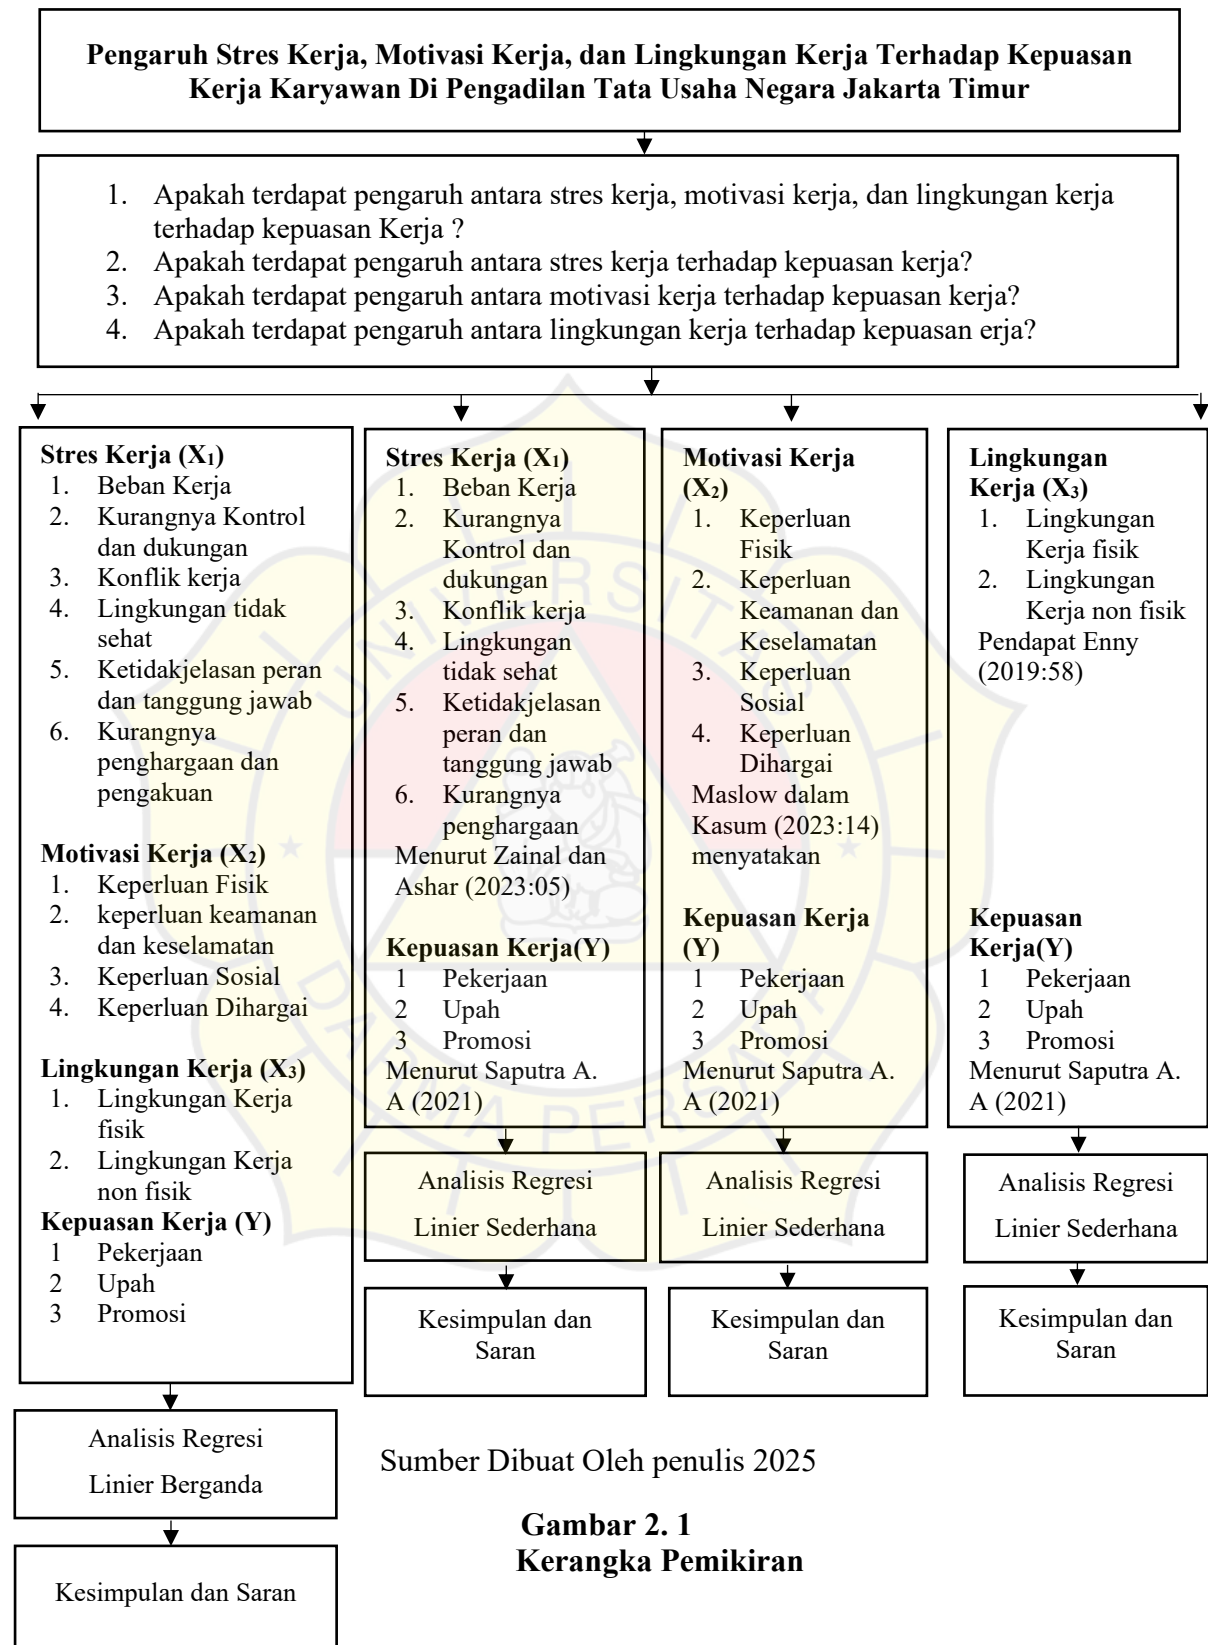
**Pengaruh Stres Kerja, Motivasi Kerja, dan Lingkungan Kerja Terhadap Kepuasan Kerja Karyawan Di Pengadilan Tata Usaha Negara Jakarta Timur**

1. Apakah terdapat pengaruh antara stres kerja, motivasi kerja, dan lingkungan kerja terhadap kepuasan Kerja ?
2. Apakah terdapat pengaruh antara stres kerja terhadap kepuasan kerja?
3. Apakah terdapat pengaruh antara motivasi kerja terhadap kepuasan kerja?
4. Apakah terdapat pengaruh antara lingkungan kerja terhadap kepuasan erja?

**Stres Kerja ($X_1$)**
1. Beban Kerja
2. Kurangnya Kontrol dan dukungan
3. Konflik kerja
4. Lingkungan tidak sehat
5. Ketidakjelasan peran dan tanggung jawab
6. Kurangnya penghargaan dan pengakuan

**Motivasi Kerja ($X_2$)**
1. Keperluan Fisik
2. keperluan keamanan dan keselamatan
3. Keperluan Sosial
4. Keperluan Dihargai

**Lingkungan Kerja ($X_3$)**
1. Lingkungan Kerja fisik
2. Lingkungan Kerja non fisik

**Kepuasan Kerja (Y)**
1 Pekerjaan
2 Upah
3 Promosi

Analisis Regresi Linier Berganda

Kesimpulan dan Saran

**Stres Kerja ($X_1$)**
1. Beban Kerja
2. Kurangnya Kontrol dan dukungan
3. Konflik kerja
4. Lingkungan tidak sehat
5. Ketidakjelasan peran dan tanggung jawab
6. Kurangnya penghargaan
Menurut Zainal dan Ashar (2023:05)

**Kepuasan Kerja(Y)**
1 Pekerjaan
2 Upah
3 Promosi
Menurut Saputra A. A (2021)

Analisis Regresi Linier Sederhana

Kesimpulan dan Saran

**Motivasi Kerja ($X_2$)**
1. Keperluan Fisik
2. Keperluan Keamanan dan Keselamatan
3. Keperluan Sosial
4. Keperluan Dihargai
Maslow dalam Kasum (2023:14) menyatakan

**Kepuasan Kerja (Y)**
1 Pekerjaan
2 Upah
3 Promosi
Menurut Saputra A. A (2021)

Analisis Regresi Linier Sederhana

Kesimpulan dan Saran

**Lingkungan Kerja ($X_3$)**
1. Lingkungan Kerja fisik
2. Lingkungan Kerja non fisik
Pendapat Enny (2019:58)

**Kepuasan Kerja(Y)**
1 Pekerjaan
2 Upah
3 Promosi
Menurut Saputra A. A (2021)

Analisis Regresi Linier Sederhana

Kesimpulan dan Saran

Sumber Dibuat Oleh penulis 2025

**Gambar 2. 1
Kerangka Pemikiran**